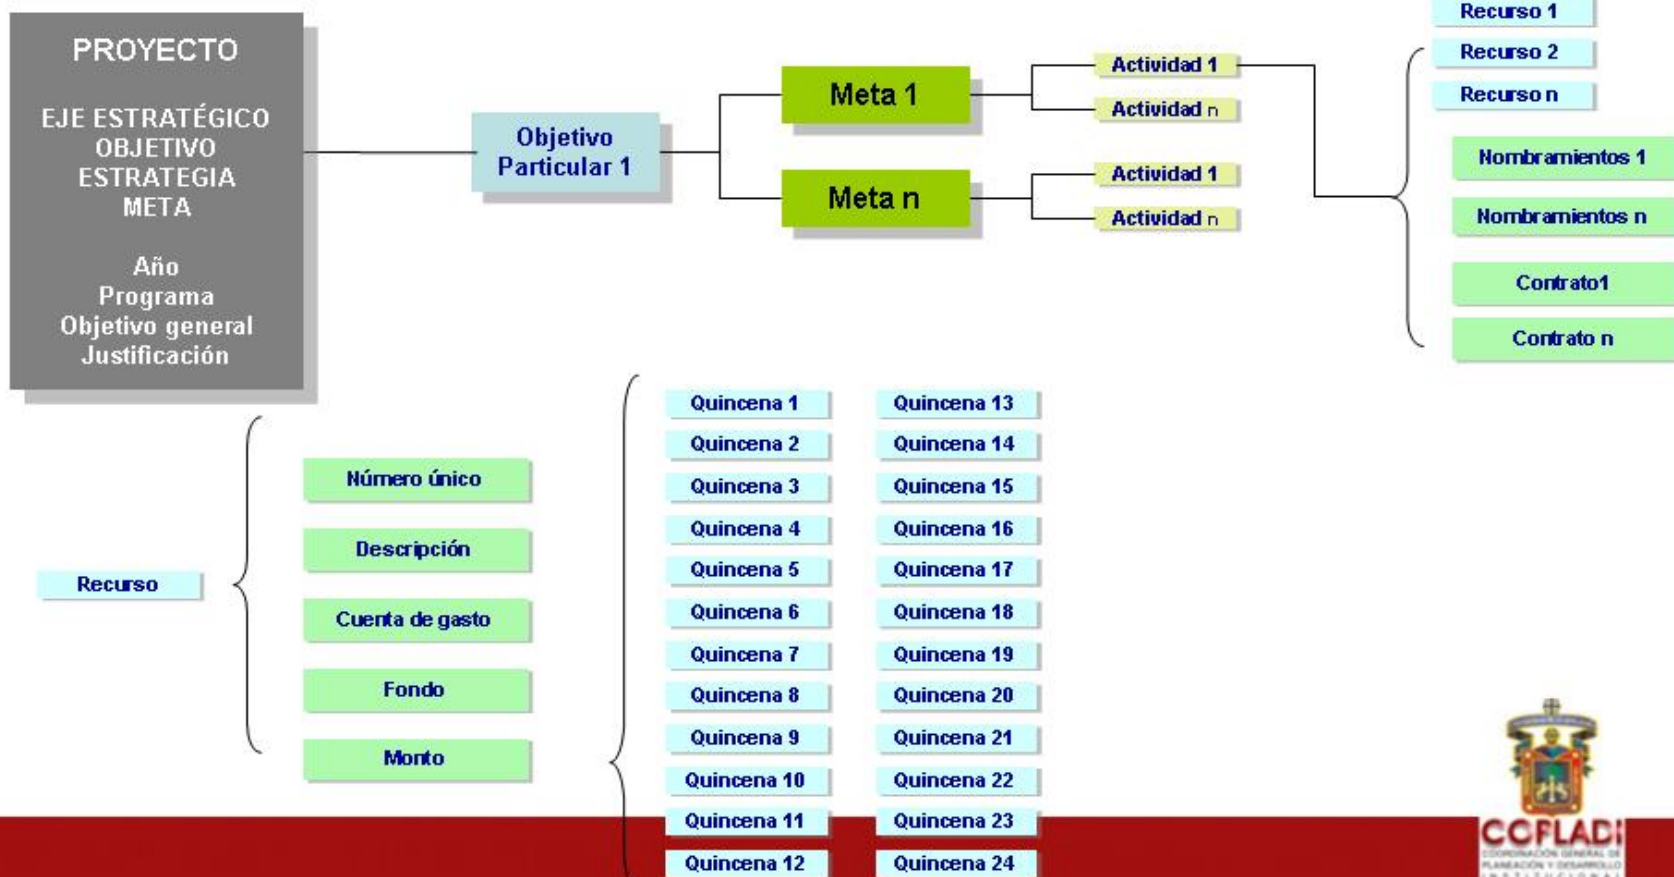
PROYECTO

EJE ESTRATÉGICO
OBJETIVO
ESTRATEGIA
META

Año
Programa
Objetivo general
Justificación

Objetivo Particular 1

Meta 1

Meta n

Actividad 1

Actividad n

Actividad 1

Actividad n

Recurso 1

Recurso 2

Recurso n

Nombramientos 1

Nombramientos n

Contrato1

Contrato n

Recurso

Número único

Descripción

Cuenta de gasto

Fondo

Monto

| Quincena 1 | Quincena 13 |
|---|---|
| Quincena 2 | Quincena 14 |
| Quincena 3 | Quincena 15 |
| Quincena 4 | Quincena 16 |
| Quincena 5 | Quincena 17 |
| Quincena 6 | Quincena 18 |
| Quincena 7 | Quincena 19 |
| Quincena 8 | Quincena 20 |
| Quincena 9 | Quincena 21 |
| Quincena 10 | Quincena 22 |
| Quincena 11 | Quincena 23 |
| Quincena 12 | Quincena 24 |

COPLADI
COORDINACIÓN GENERAL DE PLANEACIÓN Y DESARROLLO INSTITUCIONAL